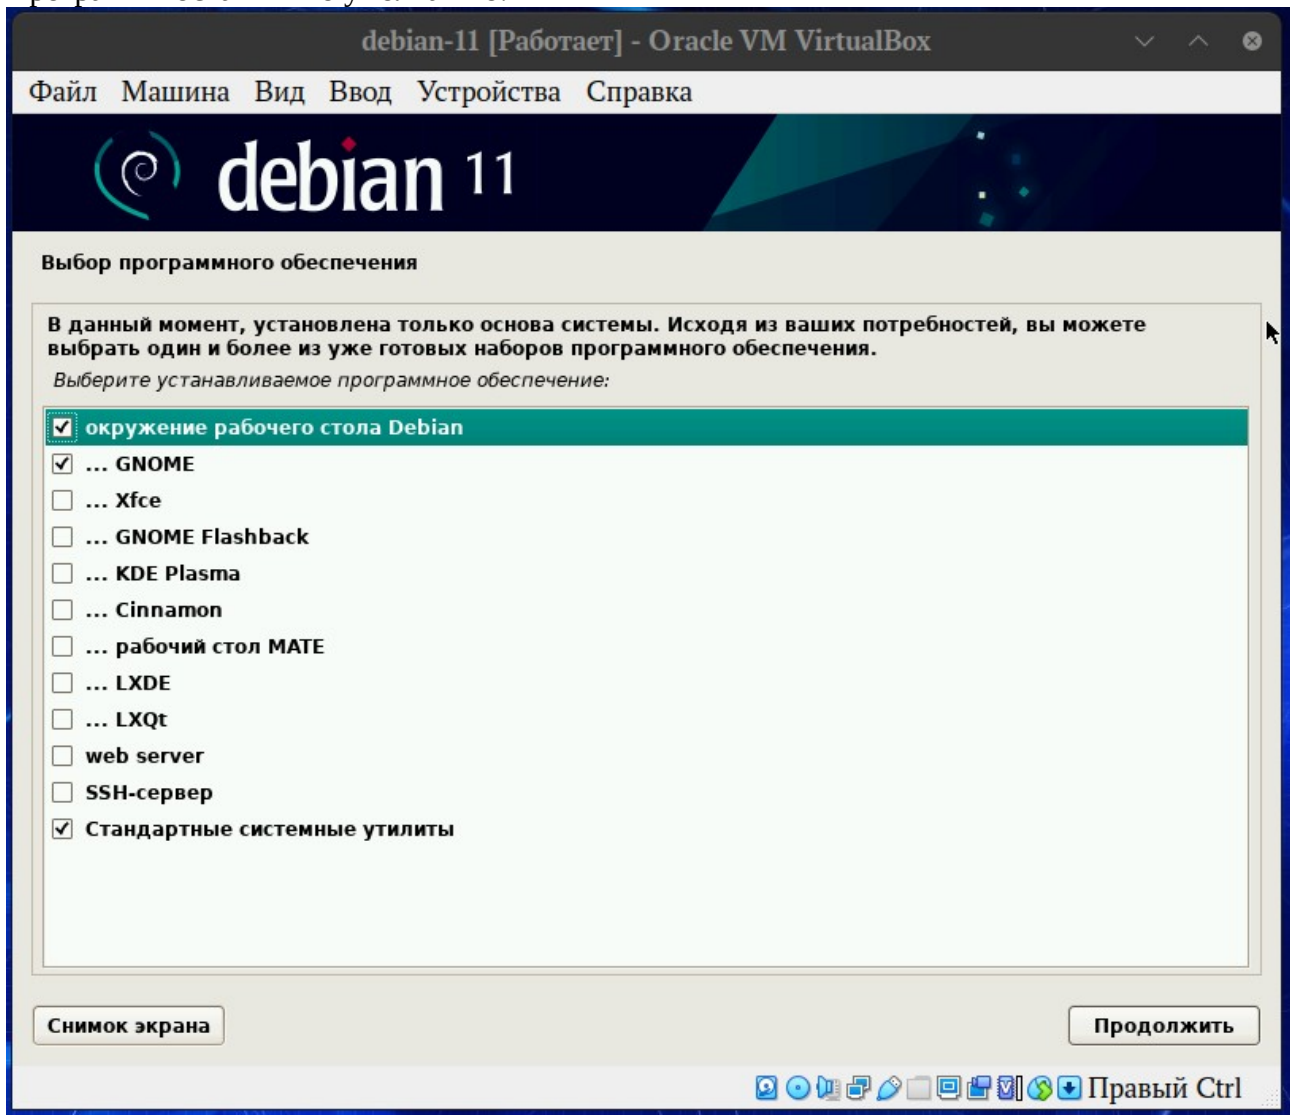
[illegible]

debian-11 [Работает] - Oracle VM VirtualBox

Файл Машина Вид Ввод Устройства Справка

debian 11

Выбор программного обеспечения

В данный момент, установлена только основа системы. Исходя из ваших потребностей, вы можете выбрать один и более из уже готовых наборов программного обеспечения.

Выберите устанавливаемое программное обеспечение:

☑ окружение рабочего стола Debian
☑ ... GNOME
☐ ... Xfce
☐ ... GNOME Flashback
☐ ... KDE Plasma
☐ ... Cinnamon
☐ ... рабочий стол MATE
☐ ... LXDE
☐ ... LXQt
☐ web server
☐ SSH-сервер
☑ Стандартные системные утилиты

Снимок экрана

Продолжить

Правый Ctrl